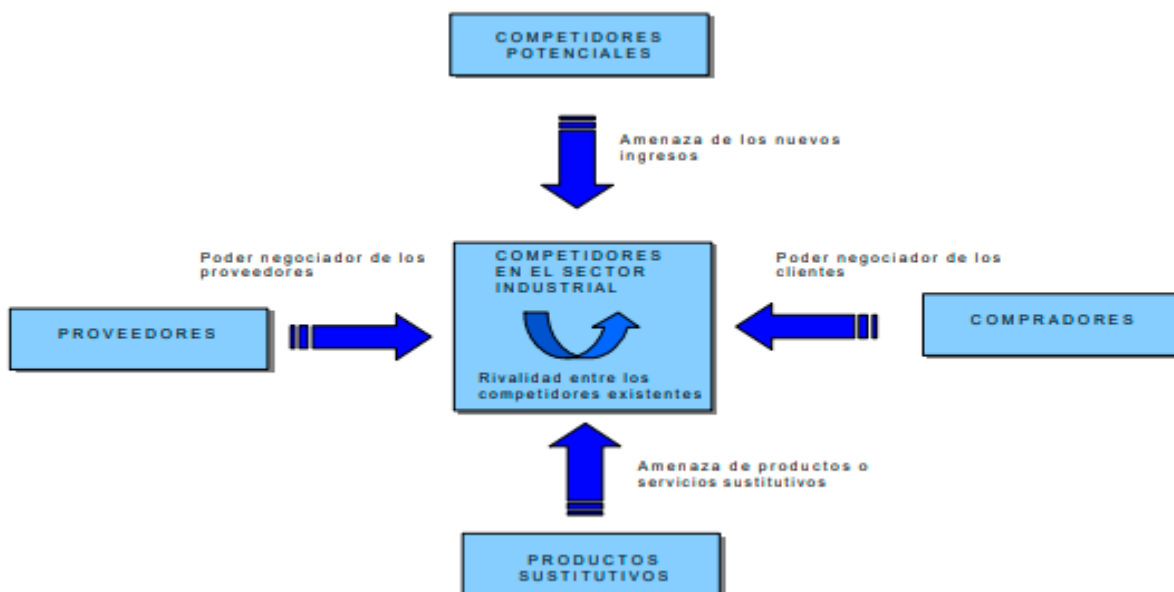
COMPETIDORES POTENCIALES

Amenaza de los nuevos ingresos

Poder negociador de los proveedores

COMPETIDORES EN EL SECTOR INDUSTRIAL

Poder negociador de los clientes

PROVEEDORES

COMPRADORES

Rivalidad entre los competidores existentes

Amenaza de productos o servicios sustitutivos

PRODUCTOS SUSTITUTIVOS